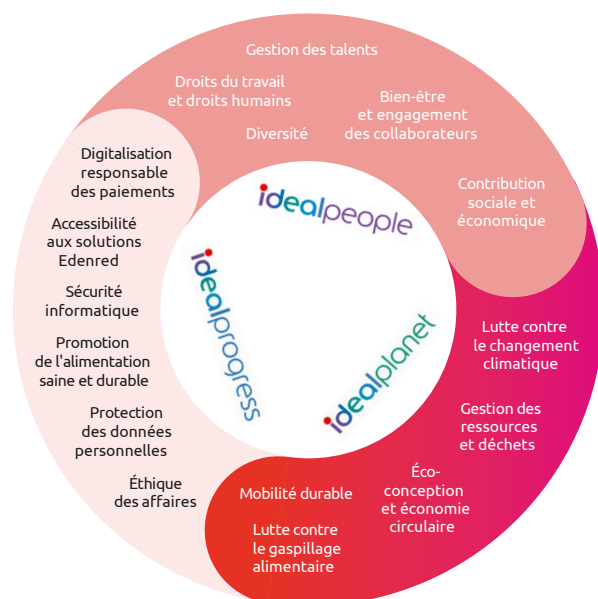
Gestion des talents

Droits du travail et droits humains

Bien-être et engagement des collaborateurs

Diversité

Contribution sociale et économique

idealpeople

Digitalisation responsable des paiements

Accessibilité aux solutions Edenred

Sécurité informatique

Promotion de l'alimentation saine et durable

Protection des données personnelles

Éthique des affaires

idealprogress

idealplanet

Lutte contre le changement climatique

Gestion des ressources et déchets

Éco-conception et économie circulaire

Mobilité durable

Lutte contre le gaspillage alimentaire